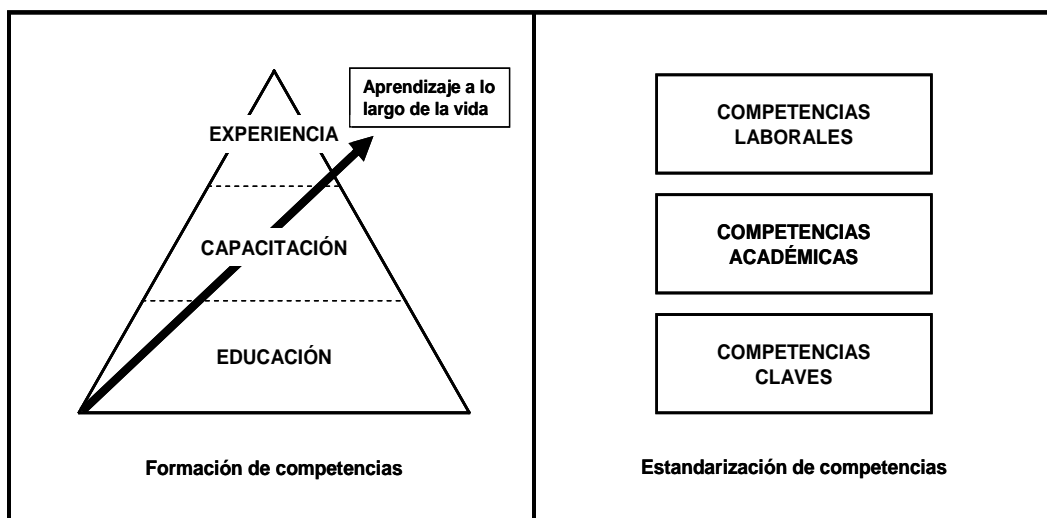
Aprendizaje a lo largo de la vida

EXPERIENCIA

CAPACITACIÓN

EDUCACIÓN

Formación de competencias

COMPETENCIAS LABORALES

COMPETENCIAS ACADÉMICAS

COMPETENCIAS CLAVES

Estandarización de competencias